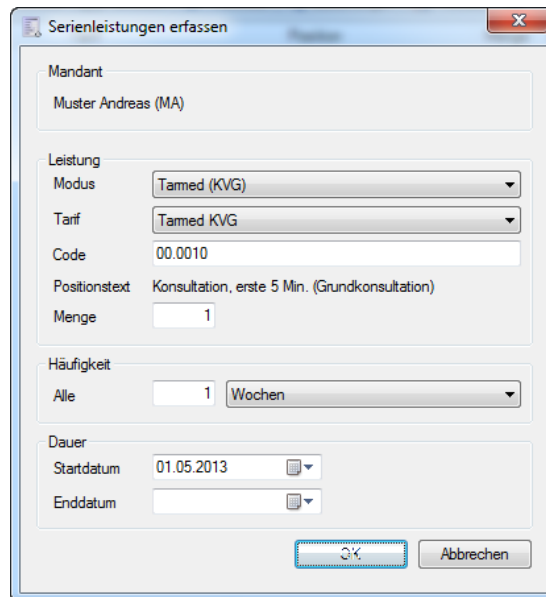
Serienleistungen erfassen

Mandant
Muster Andreas (MA)

Leistung
Modus Tarmed (KVG)
Tarif Tarmed KVG
Code 00.0010
Positionstext Konsultation, erste 5 Min. (Grundkonsultation)
Menge 1

Häufigkeit
Alle 1 Wochen

Dauer
Startdatum 01.05.2013
Enddatum

OK Abbrechen